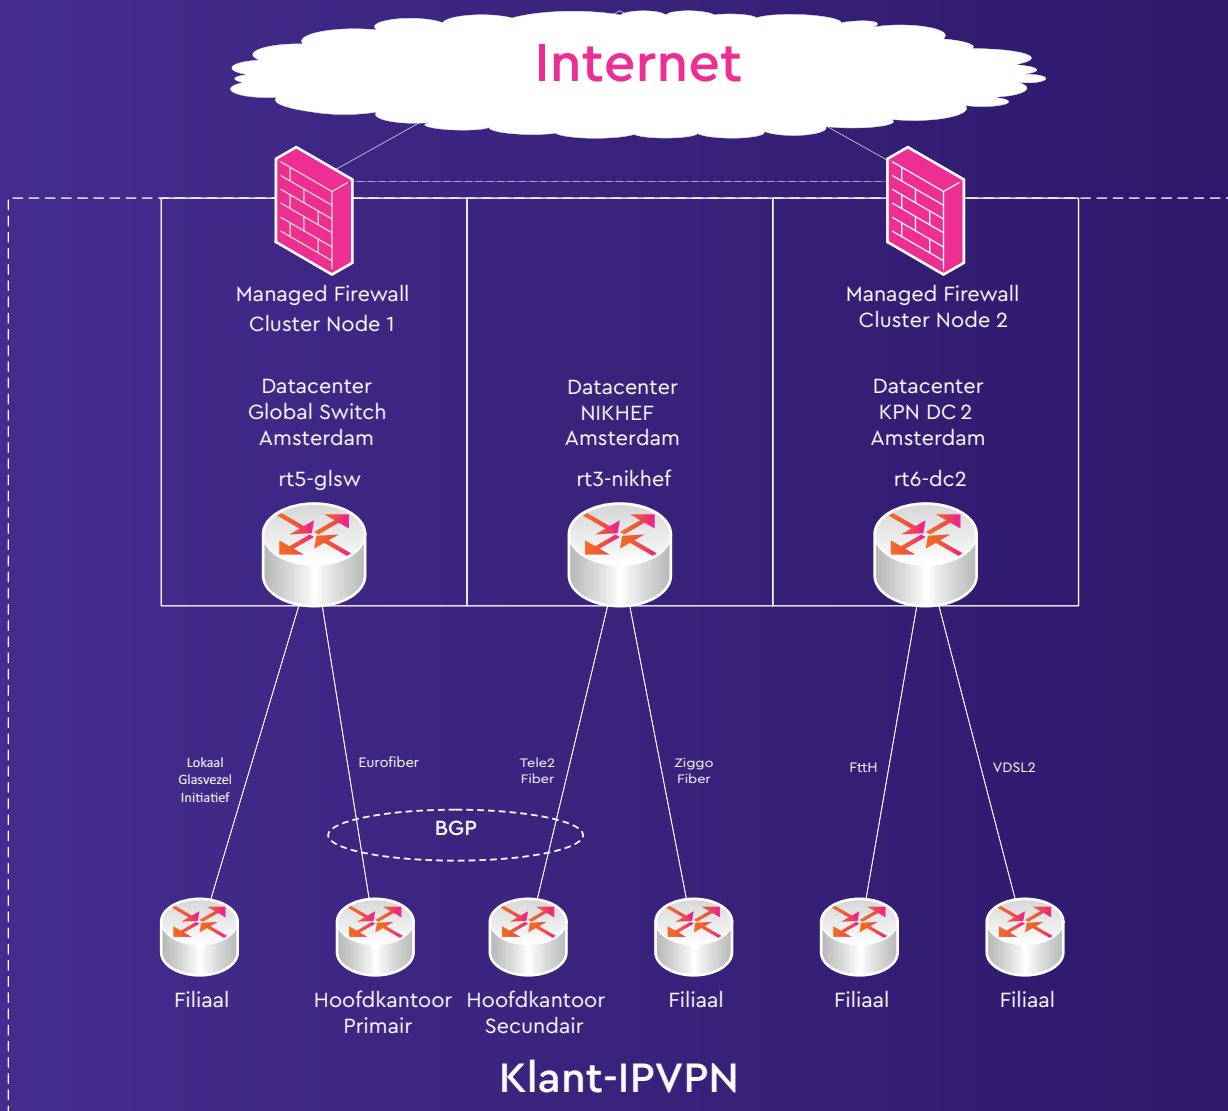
Internet

Managed Firewall
Cluster Node 1

Datacenter
Global Switch
Amsterdam

rt5-glsw

Datacenter
NIKHEF
Amsterdam

rt3-nikhef

Managed Firewall
Cluster Node 2

Datacenter
KPN DC 2
Amsterdam

rt6-dc2

Lokaal
Glasvezel
Initiatief

Eurofiber

Tele2
Fiber

Ziggo
Fiber

FttH

VDSL2

BGP

Filiaal

Hoofdkantoor
Primair

Hoofdkantoor
Secundair

Filiaal

Filiaal

Filiaal

Klant-IPVPN